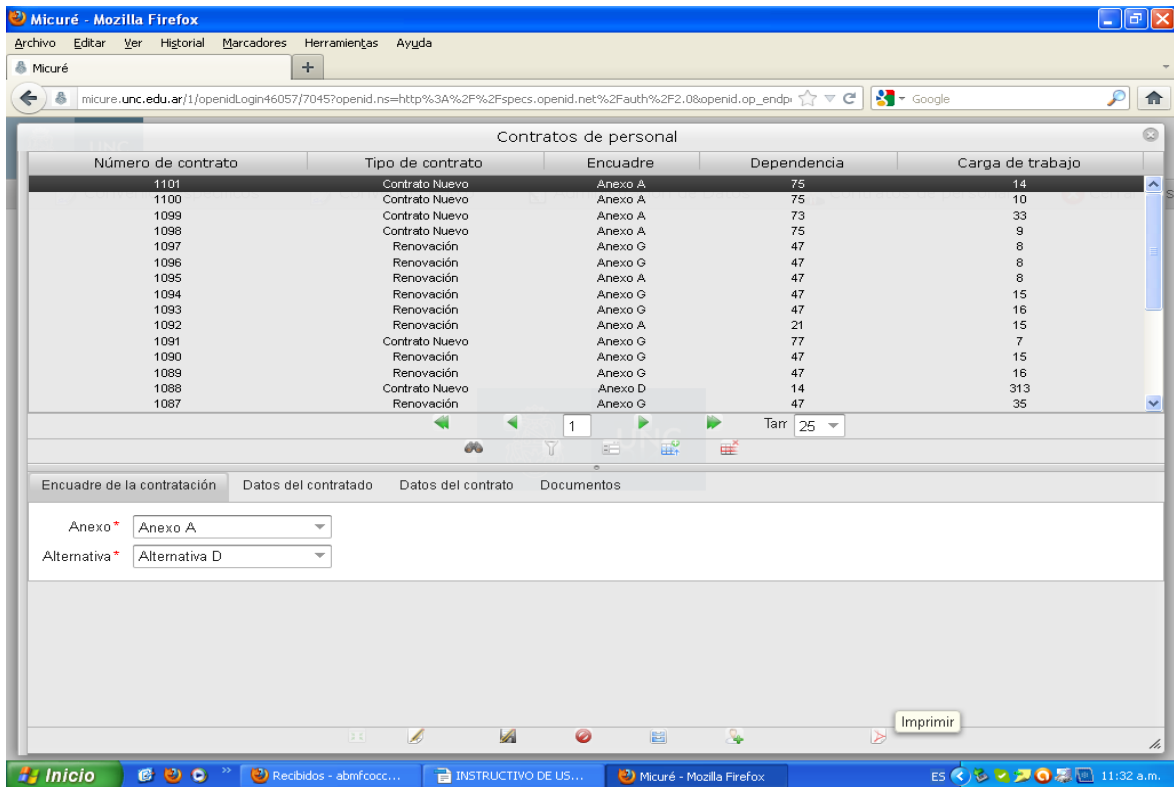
Micuré - Mozilla Firefox

Archivo Editar Ver Historial Marcadores Herramientas Ayuda

Micuré

micure.unc.edu.ar/1/openidLogin46057/7045?openid.ns=http%3A%2F%2Fspecs.openid.net%2Fauth%2F2.0&openid.op_endp

Google

Contratos de personal

| Número de contrato | Tipo de contrato | Encuadre | Dependencia | Carga de trabajo |
|---|---|---|---|---|
| 1101 | Contrato Nuevo | Anexo A | 75 | 14 |
| 1100 | Contrato Nuevo | Anexo A | 75 | 10 |
| 1099 | Contrato Nuevo | Anexo A | 73 | 33 |
| 1098 | Contrato Nuevo | Anexo A | 75 | 9 |
| 1097 | Renovación | Anexo G | 47 | 8 |
| 1096 | Renovación | Anexo G | 47 | 8 |
| 1095 | Renovación | Anexo A | 47 | 8 |
| 1094 | Renovación | Anexo G | 47 | 15 |
| 1093 | Renovación | Anexo G | 47 | 16 |
| 1092 | Renovación | Anexo A | 21 | 15 |
| 1091 | Contrato Nuevo | Anexo G | 77 | 7 |
| 1090 | Renovación | Anexo G | 47 | 15 |
| 1089 | Renovación | Anexo G | 47 | 16 |
| 1088 | Contrato Nuevo | Anexo D | 14 | 313 |
| 1087 | Renovación | Anexo G | 47 | 35 |

1 Tam 25

Encuadre de la contratación Datos del contratado Datos del contrato Documentos

Anexo* Anexo A

Alternativa* Alternativa D

Imprimir

Inicio Recibidos - abmfcocc... INSTRUCTIVO DE US... Micuré - Mozilla Firefox ES 11:32 a.m.